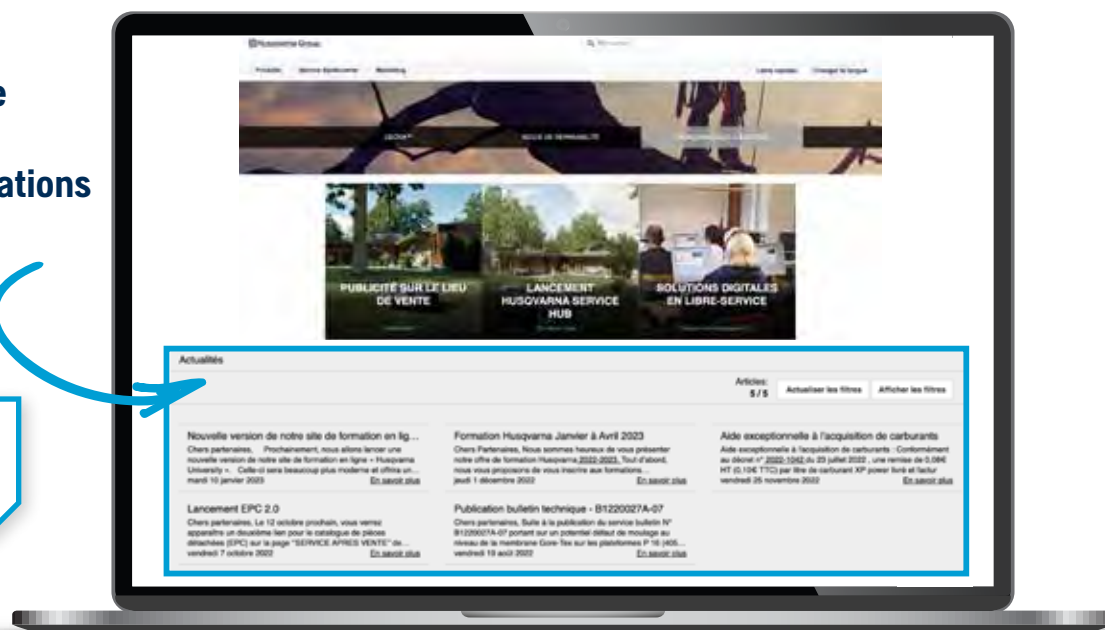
e

ations

Husqvarna Group

Produits Service Après-vente Marketing Liens rapides Changer la langue

PUBLICITÉ SUR LE LIEU DE VENTE

LANCEMENT HUSQVARNA SERVICE HUB

SOLUTIONS DIGITALES EN LIBRE-SERVICE

Actualités

Articles: 5 / 5

Actualiser les filtres

Afficher les filtres

Nouvelle version de notre site de formation en lig...
Chers partenaires, Prochainement, nous allons lancer une nouvelle version de notre site de formation en ligne « Husqvarna University ». Celle-ci sera beaucoup plus moderne et offrira un...
mardi 10 janvier 2023
En savoir plus

Formation Husqvarna Janvier à Avril 2023
Chers Partenaires, Nous sommes heureux de vous présenter notre offre de formation Husqvarna 2022-2023. Tout d'abord, nous vous proposons de vous inscrire aux formations...
jeudi 1 décembre 2022
En savoir plus

Aide exceptionnelle à l'acquisition de carburants
Aide exceptionnelle à l'acquisition de carburants : Conformément au décret n° 2022-1042 du 25 juillet 2022 , une remise de 0,08€ HT (0,10€ TTC) par litre de carburant XP power livré et factur
vendredi 25 novembre 2022
En savoir plus

Lancement EPC 2.0
Chers partenaires, Le 12 octobre prochain, vous verrez apparaître un deuxième lien pour le catalogue de pièces détachées (EPC) sur la page "SERVICE APRES VENTE" de...
vendredi 7 octobre 2022
En savoir plus

Publication bulletin technique - B1220027A-07
Chers partenaires, Suite à la publication du service bulletin N° B1220027A-07 portant sur un potentiel défaut de moulage au niveau de la membrane Gore-Tex sur les plastrons P 16 (405...
vendredi 19 août 2022
En savoir plus